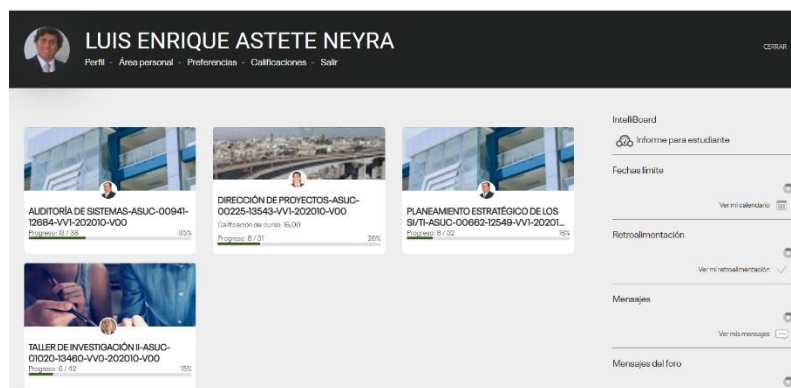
LUIS ENRIQUE ASTETE NEYRA

Perfil - Área personal - Preferencias - Calificaciones - Salir

CERRAR

AUDITORÍA DE SISTEMAS-ASUC-00941-12684-VV1-202010-V00
Progreso: 13 / 39 33%

DIRECCIÓN DE PROYECTOS-ASUC-00225-13543-VV1-202010-V00
Calificación del curso: 16,00
Progreso: 8 / 31 26%

PLANEAMIENTO ESTRATÉGICO DE LOS SI/TI-ASUC-00662-12549-VV1-20201...
Progreso: 6 / 32 19%

TALLER DE INVESTIGACIÓN II-ASUC-01020-13460-VV0-202010-V00
Progreso: 6 / 42 15%

IntelliBoard
Informe para estudiante

Fechas límite
0
Ver mi calendario

Retroalimentación
0
Ver mi retroalimentación

Mensajes
0
Ver mis mensajes

Mensajes del foro
0